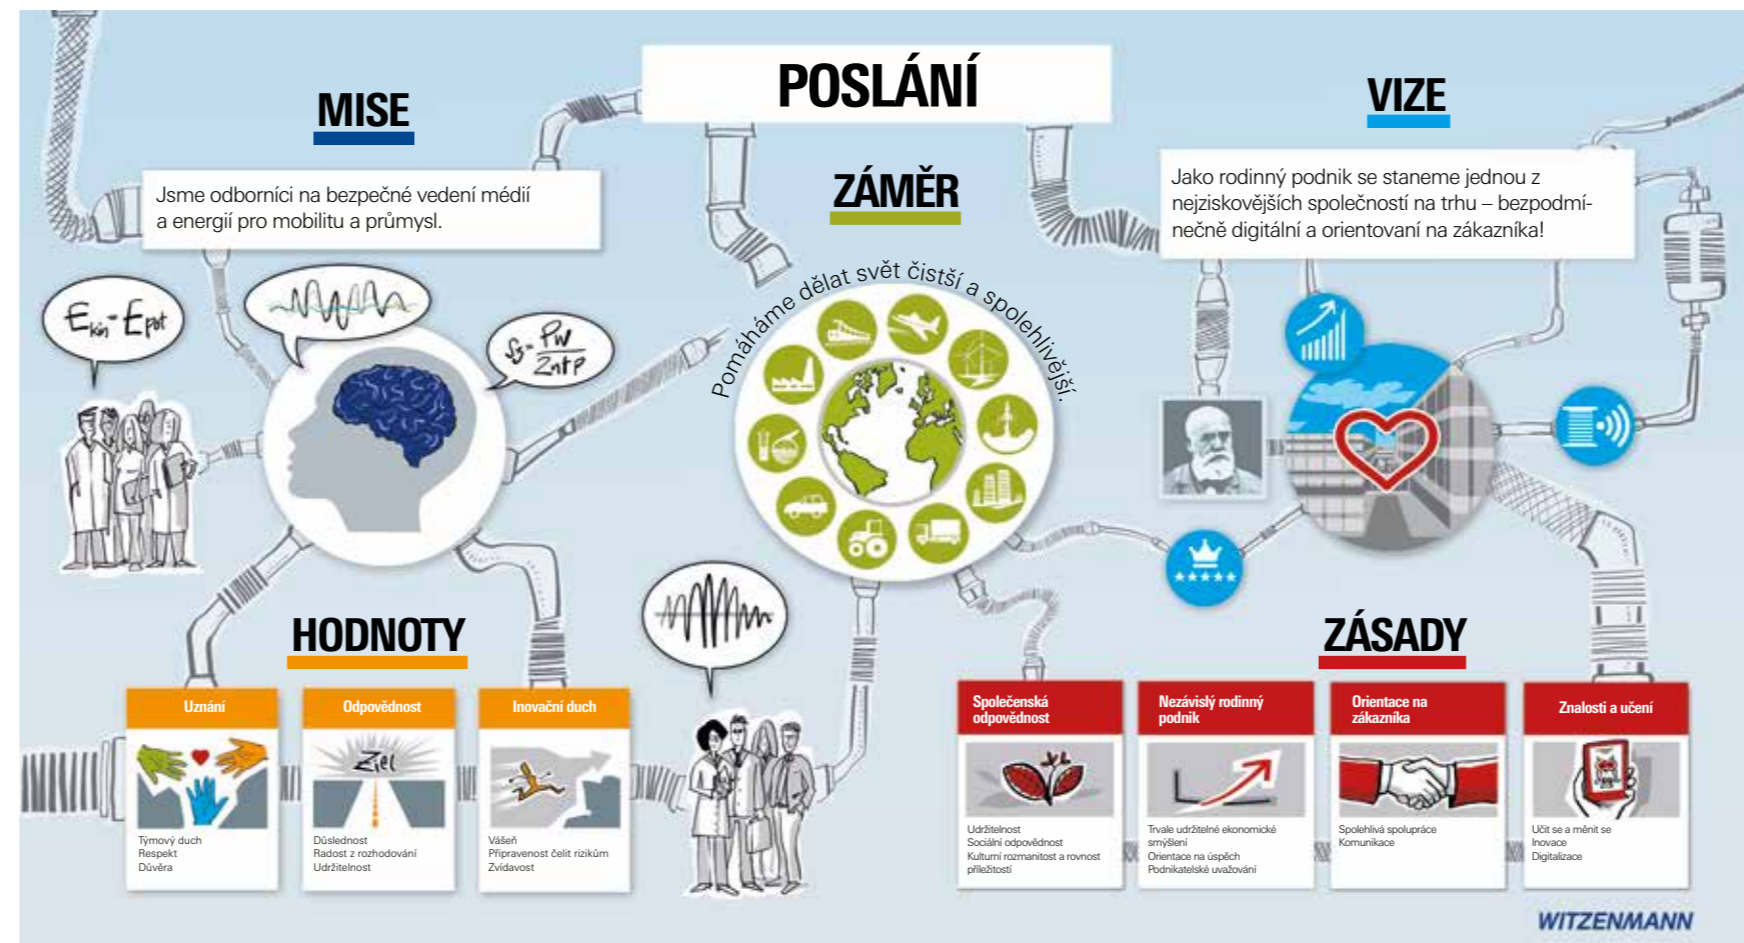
POSLÁNÍ

MISE

Jsme odborníci na bezpečné vedení médií a energií pro mobilitu a průmysl.

$E_{kin}-E_{pot}$

$S=\frac{Pw}{2\pi tp}$

ZÁMĚR

Pomáháme dělat svět čistší a spolehlivější.

VIZE

Jako rodinný podnik se staneme jednou z nejziskovějších společností na trhu – bezpodmínečně digitální a orientovaní na zákazníka!

HODNOTY

| Uznání | Odpovědnost | Inovační duch |
|---|---|---|
| Týmový duch<br>Respekt<br>Důvěra | Důslednost<br>Radost z rozhodování<br>Udržitelnost | Vášeň<br>Připravenost čelit rizikům<br>Zvídavost |

Ziel

ZÁSADY

| Společenská odpovědnost | Nezávislý rodinný podnik | Orientace na zákazníka | Znalosti a učení |
|---|---|---|---|
| Udržitelnost<br>Sociální odpovědnost<br>Kulturní rozmanitost a rovnost příležitostí | Trvale udržitelné ekonomické smýšlení<br>Orientace na úspěch<br>Podnikatelské uvažování | Spolehlivá spolupráce<br>Komunikace | Učit se a měnit se<br>Inovace<br>Digitalizace |

WITZENMANN